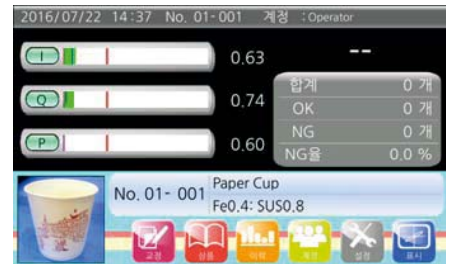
2016/07/22 14:37 No. 01-001 계정 : Operator

I 0.63

Q 0.74

P 0.60

--

| 합계 | 0 개 |
|---|---|
| OK | 0 개 |
| NG | 0 개 |
| NG율 | 0.0 % |

No. 01- 001 Paper Cup
Fe0.4: SUS0.8

교정 상품 이력 계정 설정 표시